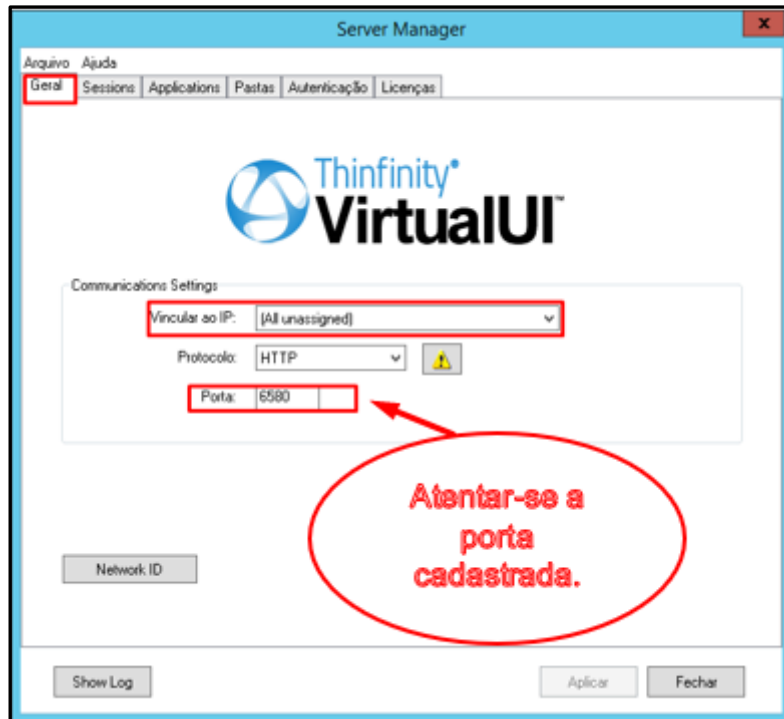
Server Manager

Arquivo Ajuda

Geral | Sessions | Applications | Pastas | Autenticação | Licenças

Thinfinity® VirtualUI™

Communications Settings

Vincular ao IP: (All unassigned)

Protocolo: HTTP

Porta: 6580

Atentar-se a porta cadastrada.

Network ID

Show Log

Aplicar

Fechar